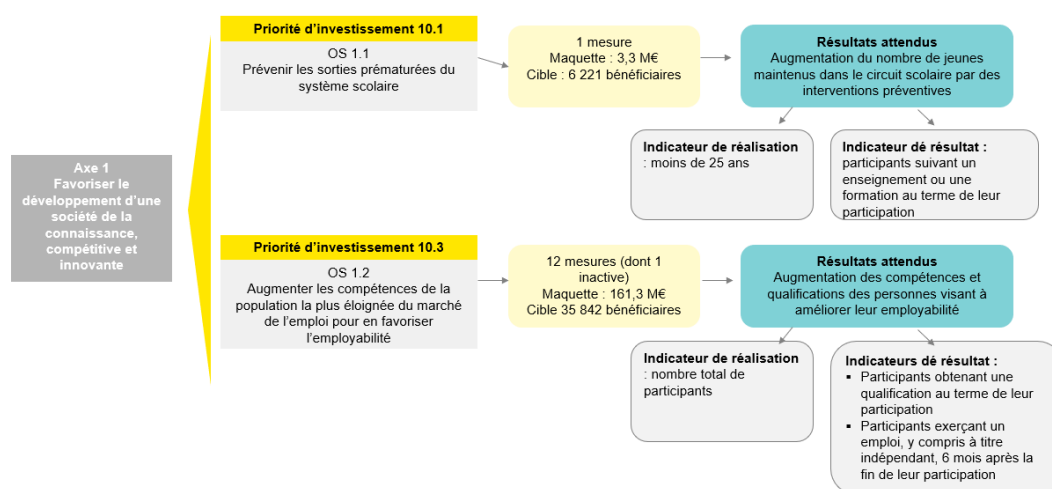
Axe 1
Favoriser le développement d'une société de la connaissance, compétitive et innovante

Priorité d'investissement 10.1

OS 1.1
Prévenir les sorties prématurées du système scolaire

1 mesure
Maquette : 3,3 M€
Cible : 6 221 bénéficiaires

Résultats attendus
Augmentation du nombre de jeunes maintenus dans le circuit scolaire par des interventions préventives

Indicateur de réalisation : moins de 25 ans

Indicateur de résultat : participants suivant un enseignement ou une formation au terme de leur participation

Priorité d'investissement 10.3

OS 1.2
Augmenter les compétences de la population la plus éloignée du marché de l'emploi pour en favoriser l'employabilité

12 mesures (dont 1 inactive)
Maquette : 161,3 M€
Cible 35 842 bénéficiaires

Résultats attendus
Augmentation des compétences et qualifications des personnes visant à améliorer leur employabilité

Indicateur de réalisation : nombre total de participants

Indicateurs de résultat :
- Participants obtenant une qualification au terme de leur participation
- Participants exerçant un emploi, y compris à titre indépendant, 6 mois après la fin de leur participation